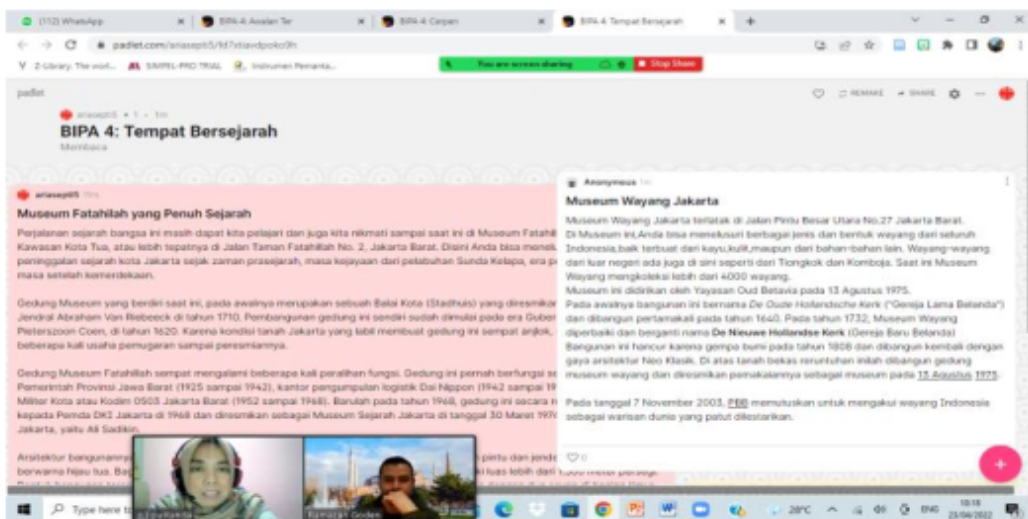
(112) WhatsApp | BIPA 4: Awalan Ter | BIPA 4: Cerpen | BIPA 4: Tempat Bersejarah

padlet.com/ariasepti5/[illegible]

Z-Library. The worl... SIMPEL-PRO TRIAL Instrumen Penanta...

You are screen sharing | Stop Share

padlet

ariasepti5 • 1 • 1m

BIPA 4: Tempat Bersejarah

Membaca

REMAKE SHARE

ariasepti5 19m

Museum Fatahilah yang Penuh Sejarah

Perjalanan sejarah bangsa ini masih dapat kita pelajari dan juga kita nikmati sampai saat ini di Museum Fatahil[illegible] Kawasan Kota Tua, atau lebih tepatnya di Jalan Taman Fatahillah No. 2, Jakarta Barat. Disini Anda bisa meneli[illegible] peninggalan sejarah kota Jakarta sejak zaman prasejarah, masa kejayaan dari pelabuhan Sunda Kelapa, era p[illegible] masa setelah kemerdekaan.

Gedung Museum yang berdiri saat ini, pada awalnya merupakan sebuah Balai Kota (Stadhuis) yang diresmikan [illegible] Jendral Abraham Van Riebeeck di tahun 1710. Pembangunan gedung ini sendiri sudah dimulai pada era Gubern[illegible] Pieterszoon Coen, di tahun 1620. Karena kondisi tanah Jakarta yang labil membuat gedung ini sempat anjlok, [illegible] beberapa kali usaha pemugaran sampai peresmiannya.

Gedung Museum Fatahillah sempat mengalami beberapa kali peralihan fungsi. Gedung ini pernah berfungsi s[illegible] Pemerintah Provinsi Jawa Barat (1925 sampai 1942), kantor pengumpulan logistik Dai Nippon (1942 sampai 19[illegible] Militer Kota atau Kodim 0503 Jakarta Barat (1952 sampai 1968). Barulah pada tahun 1968, gedung ini secara r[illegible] kepada Pemda DKI Jakarta di 1968 dan diresmikan sebagai Museum Sejarah Jakarta di tanggal 30 Maret 197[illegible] Jakarta, yaitu Ali Sadikin.

Arsitektur bangunann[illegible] pintu dan jende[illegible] berwarna hijau tua. Ba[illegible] luas lebih dari 1.300 meter persegi.

Anonymous 1m

Museum Wayang Jakarta

Museum Wayang Jakarta terletak di Jalan Pintu Besar Utara No.27 Jakarta Barat. Di Museum ini,Anda bisa menelusuri berbagai jenis dan bentuk wayang dari seluruh Indonesia,baik terbuat dari kayu,kulit,maupun dari bahan-bahan lain. Wayang-wayang dari luar negeri ada juga di sini seperti dari Tiongkok dan Komboja. Saat ini Museum Wayang mengkoleksi lebih dari 4000 wayang.
Museum ini didirikan oleh Yayasan Oud Betavia pada 13 Agustus 1975.
Pada awalnya bangunan ini bernama De Oude Hollandsche Kerk ("Gereja Lama Belanda") dan dibangun pertamakali pada tahun 1640. Pada tahun 1732, Museum Wayang diperbaiki dan berganti nama De Nieuwe Hollandse Kerk (Gereja Baru Belanda) Bangunan ini hancur karena gempa bumi pada tahun 1808 dan dibangun kembali dengan gaya arsitektur Neo Klasik. Di atas tanah bekas reruntuhan inilah dibangun gedung museum wayang dan diresmikan pemakaiannya sebagai museum pada 13 Agustus 1975.

Pada tanggal 7 November 2003, PBB memutuskan untuk mengakui wayang Indonesia sebagai warisan dunia yang patut dilestarikan.

0

Erna Hamida

Ramazan Özdem

Type here to search

28°C ENG 10:18 23/06/2022